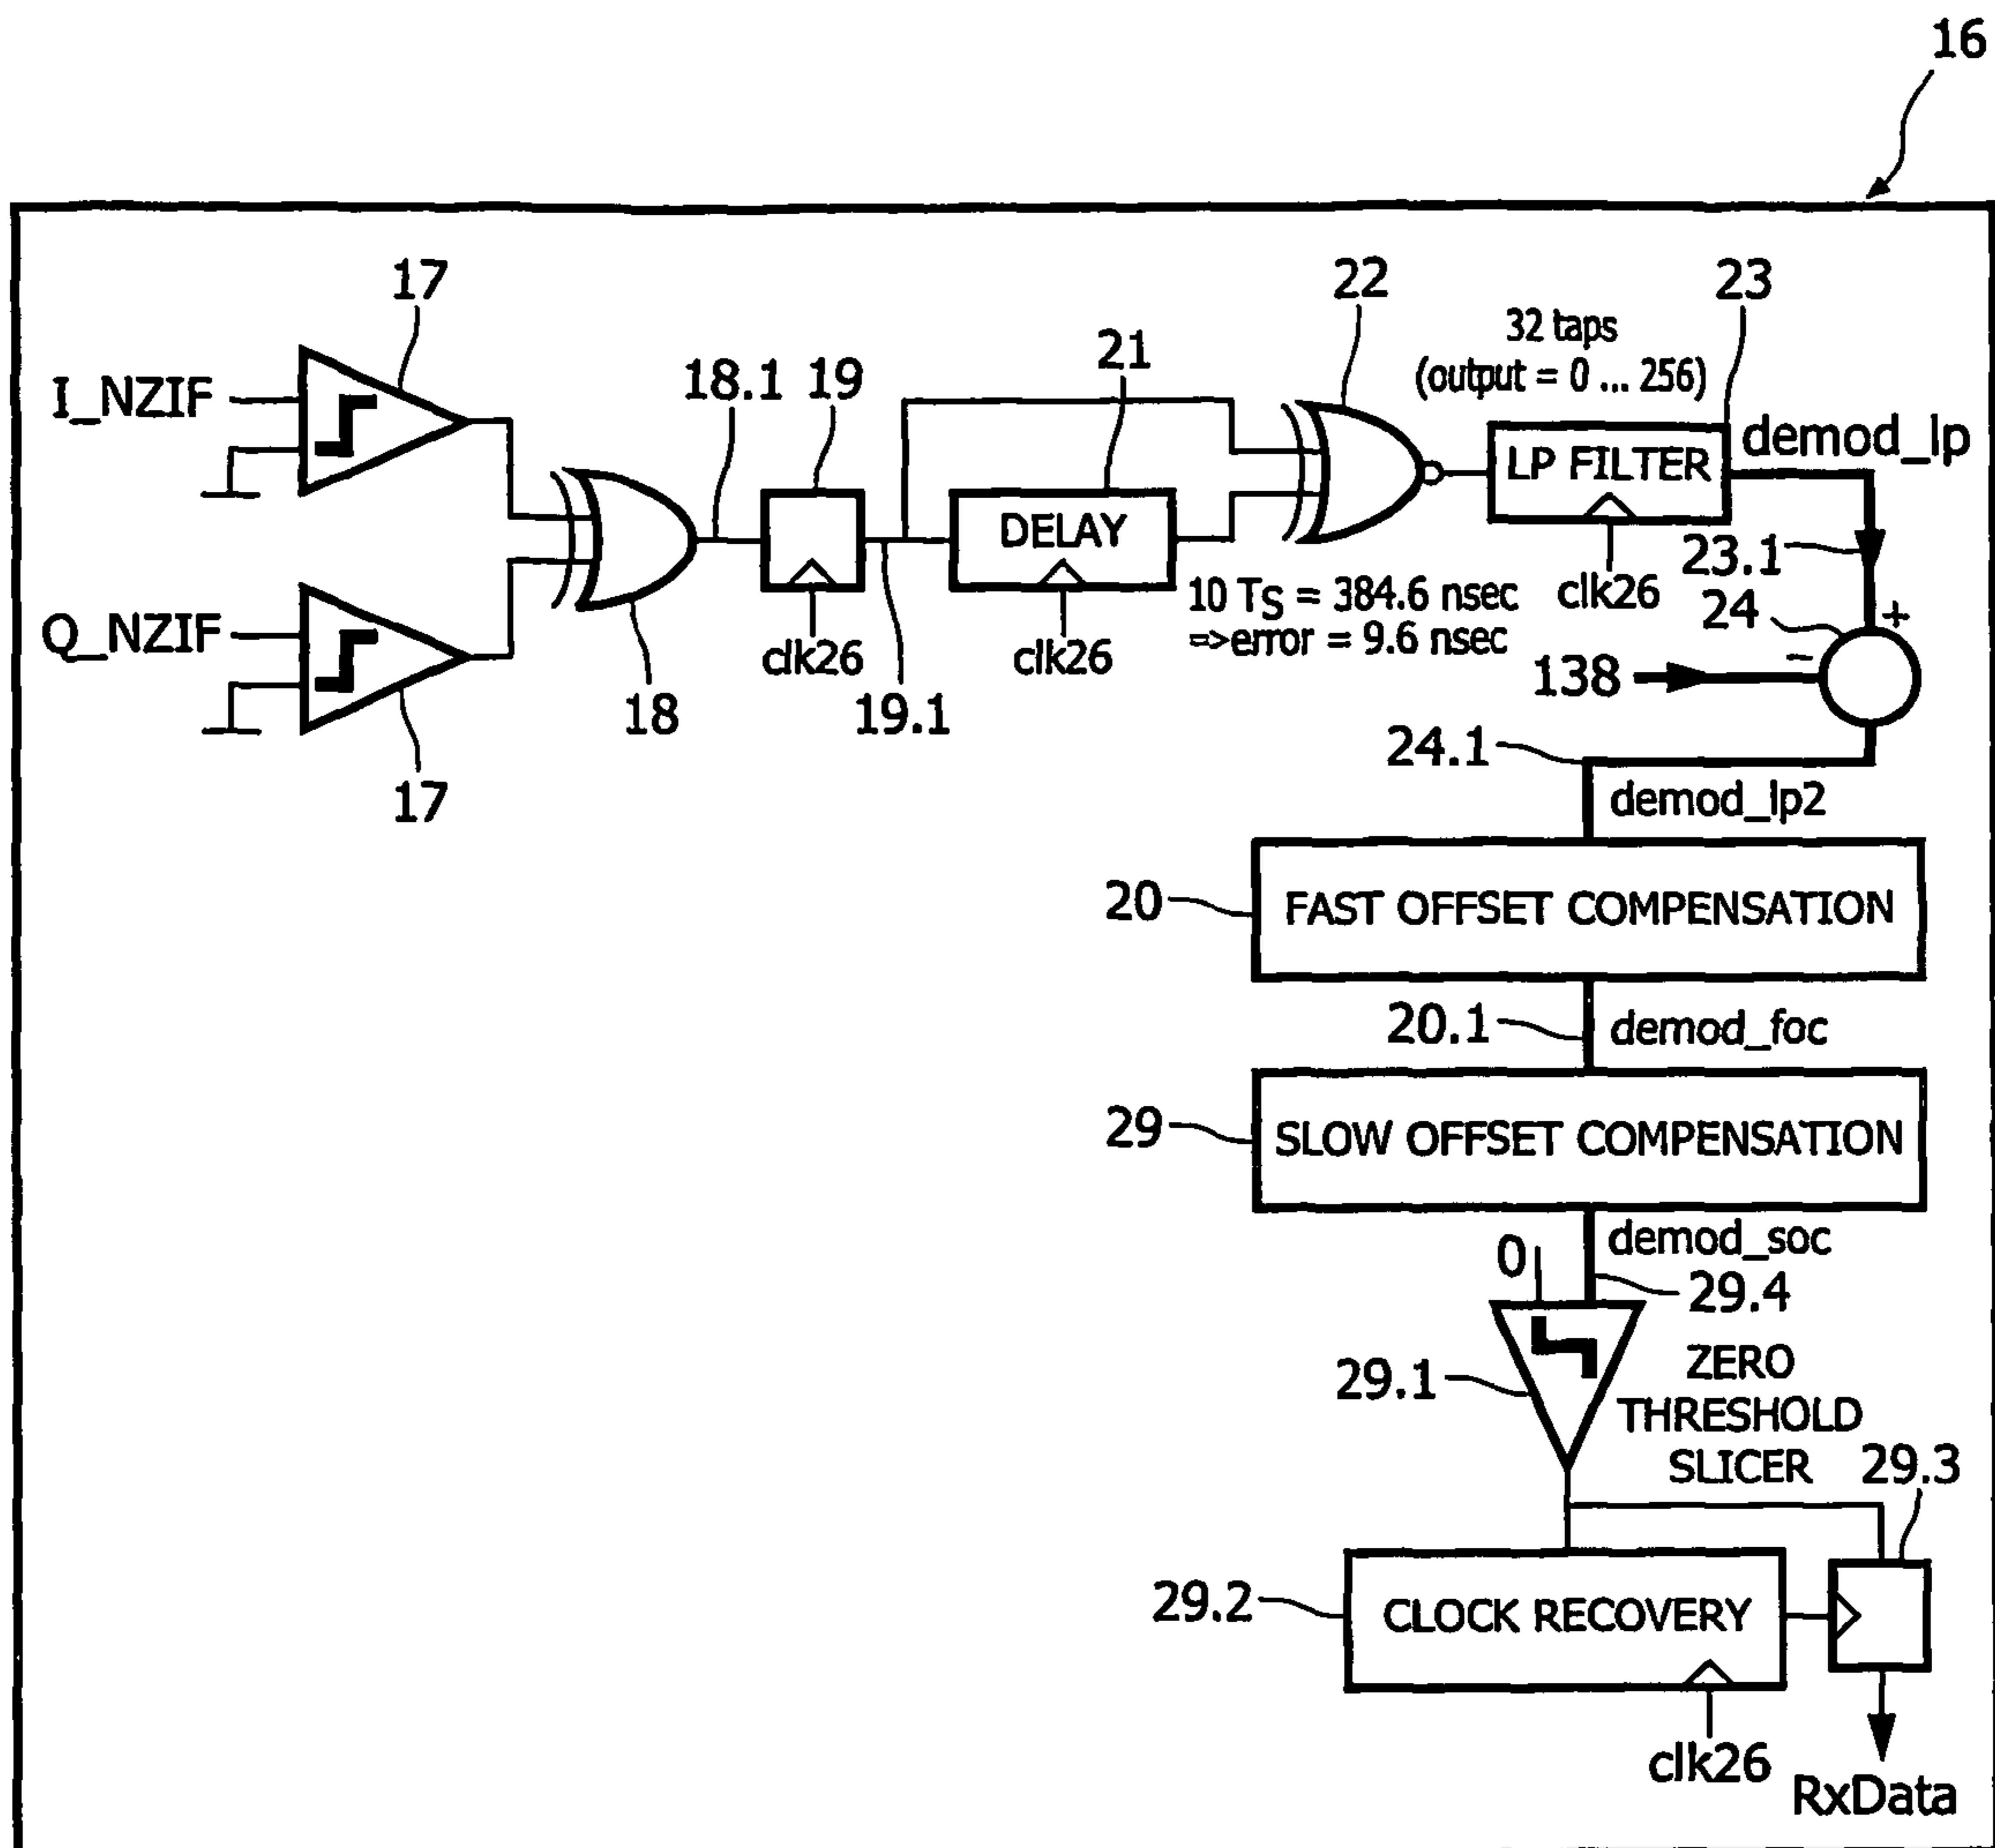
16

17
I_NZIF
Q_NZIF
17
18
18.1 19
clk26
19.1
21
DELAY
clk26
22
32 taps
(output = 0 ... 256)
23
LP FILTER
demod_lp
clk26
10 $T_S$ = 384.6 nsec
=>error = 9.6 nsec
23.1
24
+
−
138
24.1
demod_lp2
20
FAST OFFSET COMPENSATION
20.1
demod_foc
29
SLOW OFFSET COMPENSATION
demod_soc
0
29.4
29.1
ZERO THRESHOLD SLICER
29.3
29.2
CLOCK RECOVERY
clk26
RxData